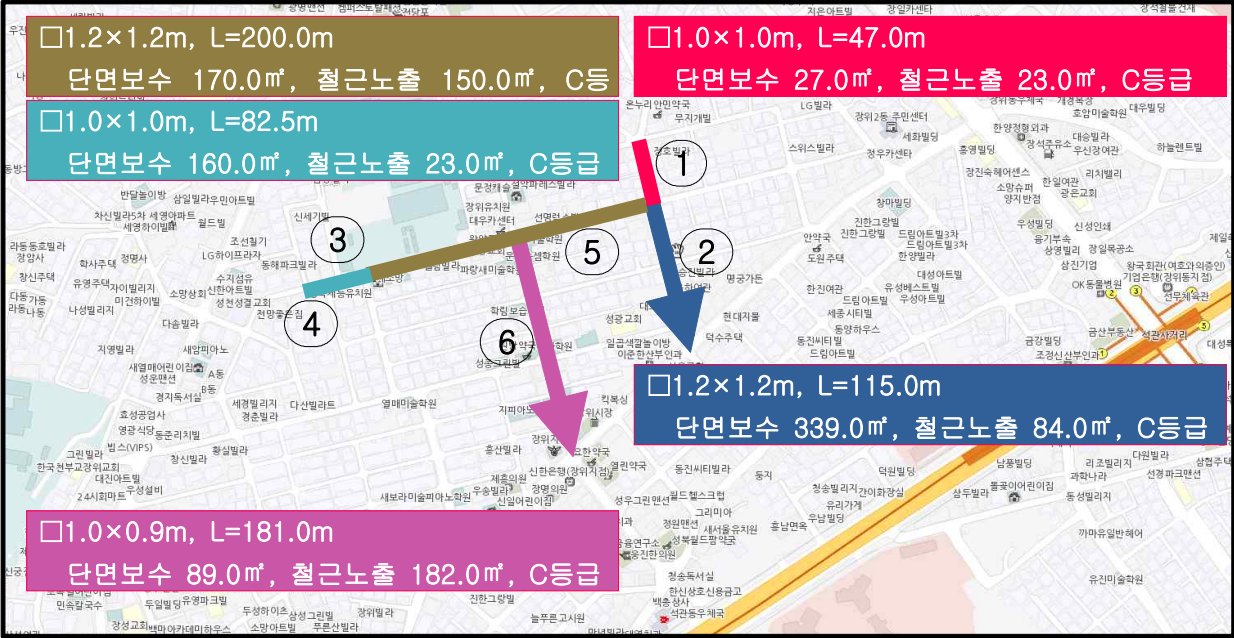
□1.2×1.2m, L=200.0m
단면보수 170.0㎡, 철근노출 150.0㎡, C등

□1.0×1.0m, L=47.0m
단면보수 27.0㎡, 철근노출 23.0㎡, C등급

□1.0×1.0m, L=82.5m
단면보수 160.0㎡, 철근노출 23.0㎡, C등급

1

2

3

4

5

6

□1.2×1.2m, L=115.0m
단면보수 339.0㎡, 철근노출 84.0㎡, C등급

□1.0×0.9m, L=181.0m
단면보수 89.0㎡, 철근노출 182.0㎡, C등급